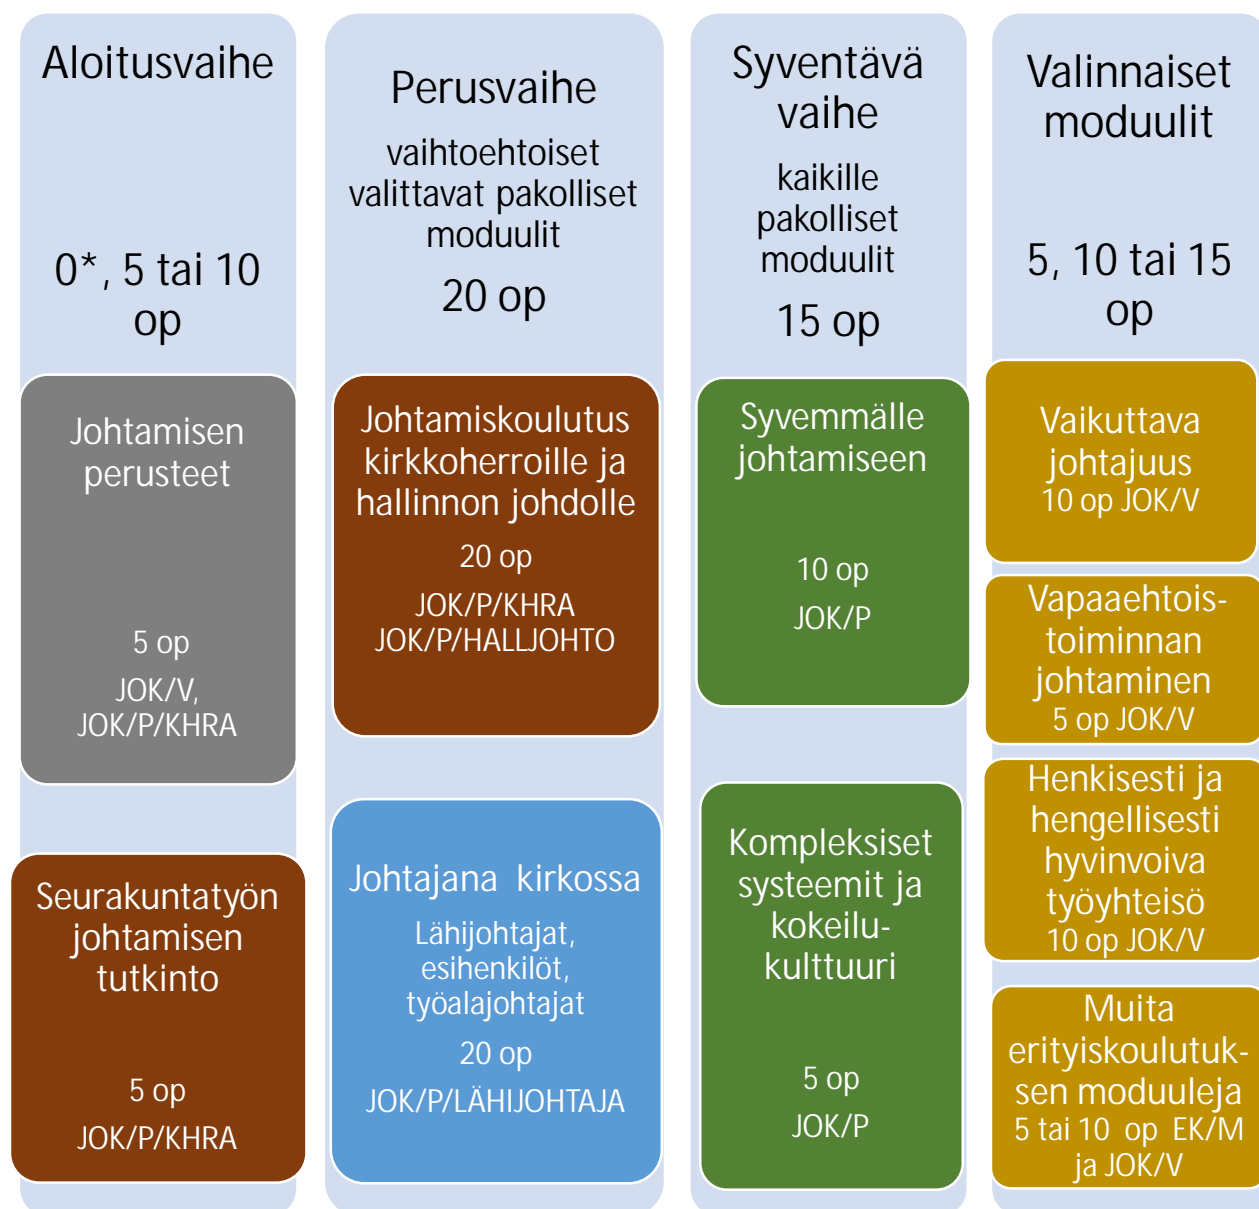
Aloitusvaihe

0*, 5 tai 10 op

Johtamisen perusteet

5 op

JOK/V, JOK/P/KHRA

Seurakuntatyön johtamisen tutkinto

5 op

JOK/P/KHRA

Perusvaihe

vaihtoehtoiset valittavat pakolliset moduulit

20 op

Johtamiskoulutus kirkkoherroille ja hallinnon johdolle

20 op

JOK/P/KHRA
JOK/P/HALLJOHTO

Johtajana kirkossa

Lähijohtajat, esihenkilöt, työalajohtajat

20 op

JOK/P/LÄHIJOHTAJA

Syventävä vaihe

kaikille pakolliset moduulit

15 op

Syvemmälle johtamiseen

10 op

JOK/P

Kompleksiset systeemit ja kokeilukulttuuri

5 op

JOK/P

Valinnaiset moduulit

5, 10 tai 15 op

Vaikuttava johtajuus
10 op JOK/V

Vapaaehtoistoiminnan johtaminen
5 op JOK/V

Henkisesti ja hengellisesti hyvinvoiva työyhteisö
10 op JOK/V

Muita erityiskoulutuksen moduuleja
5 tai 10 op EK/M ja JOK/V